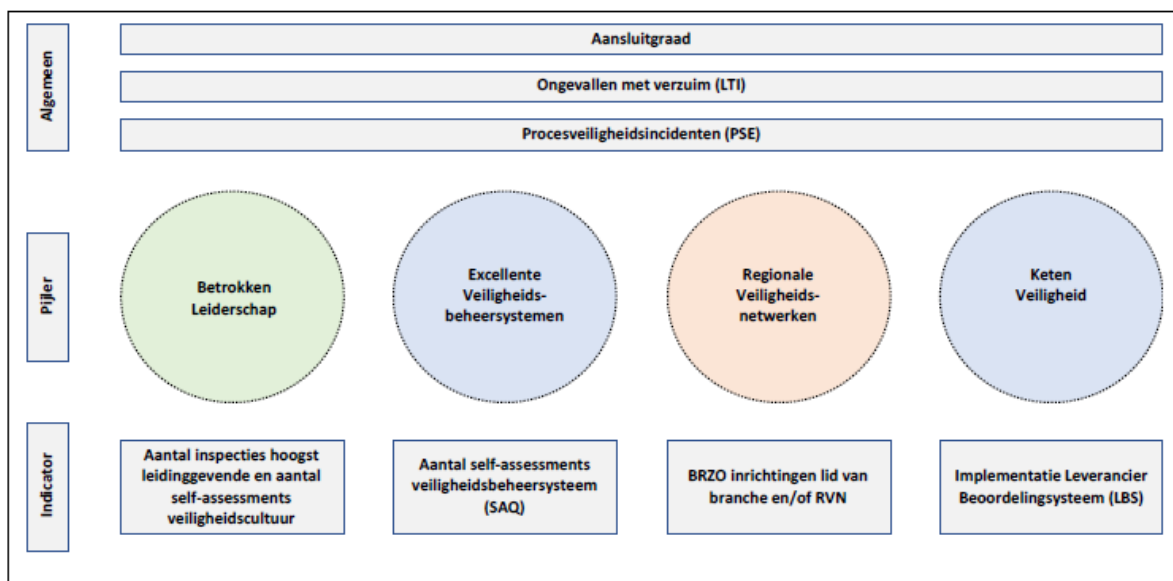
Algemeen

Aansluitgraad

Ongevallen met verzuim (LTI)

Procesveiligheidsincidenten (PSE)

Pijler

Betrokken Leiderschap

Excellente Veiligheidsbeheersystemen

Regionale Veiligheidsnetwerken

Keten Veiligheid

Indicator

Aantal inspecties hoogst leidinggevende en aantal self-assessments veiligheidscultuur

Aantal self-assessments veiligheidsbeheersysteem (SAQ)

BRZO inrichtingen lid van branche en/of RVN

Implementatie Leverancier Beoordelingsysteem (LBS)